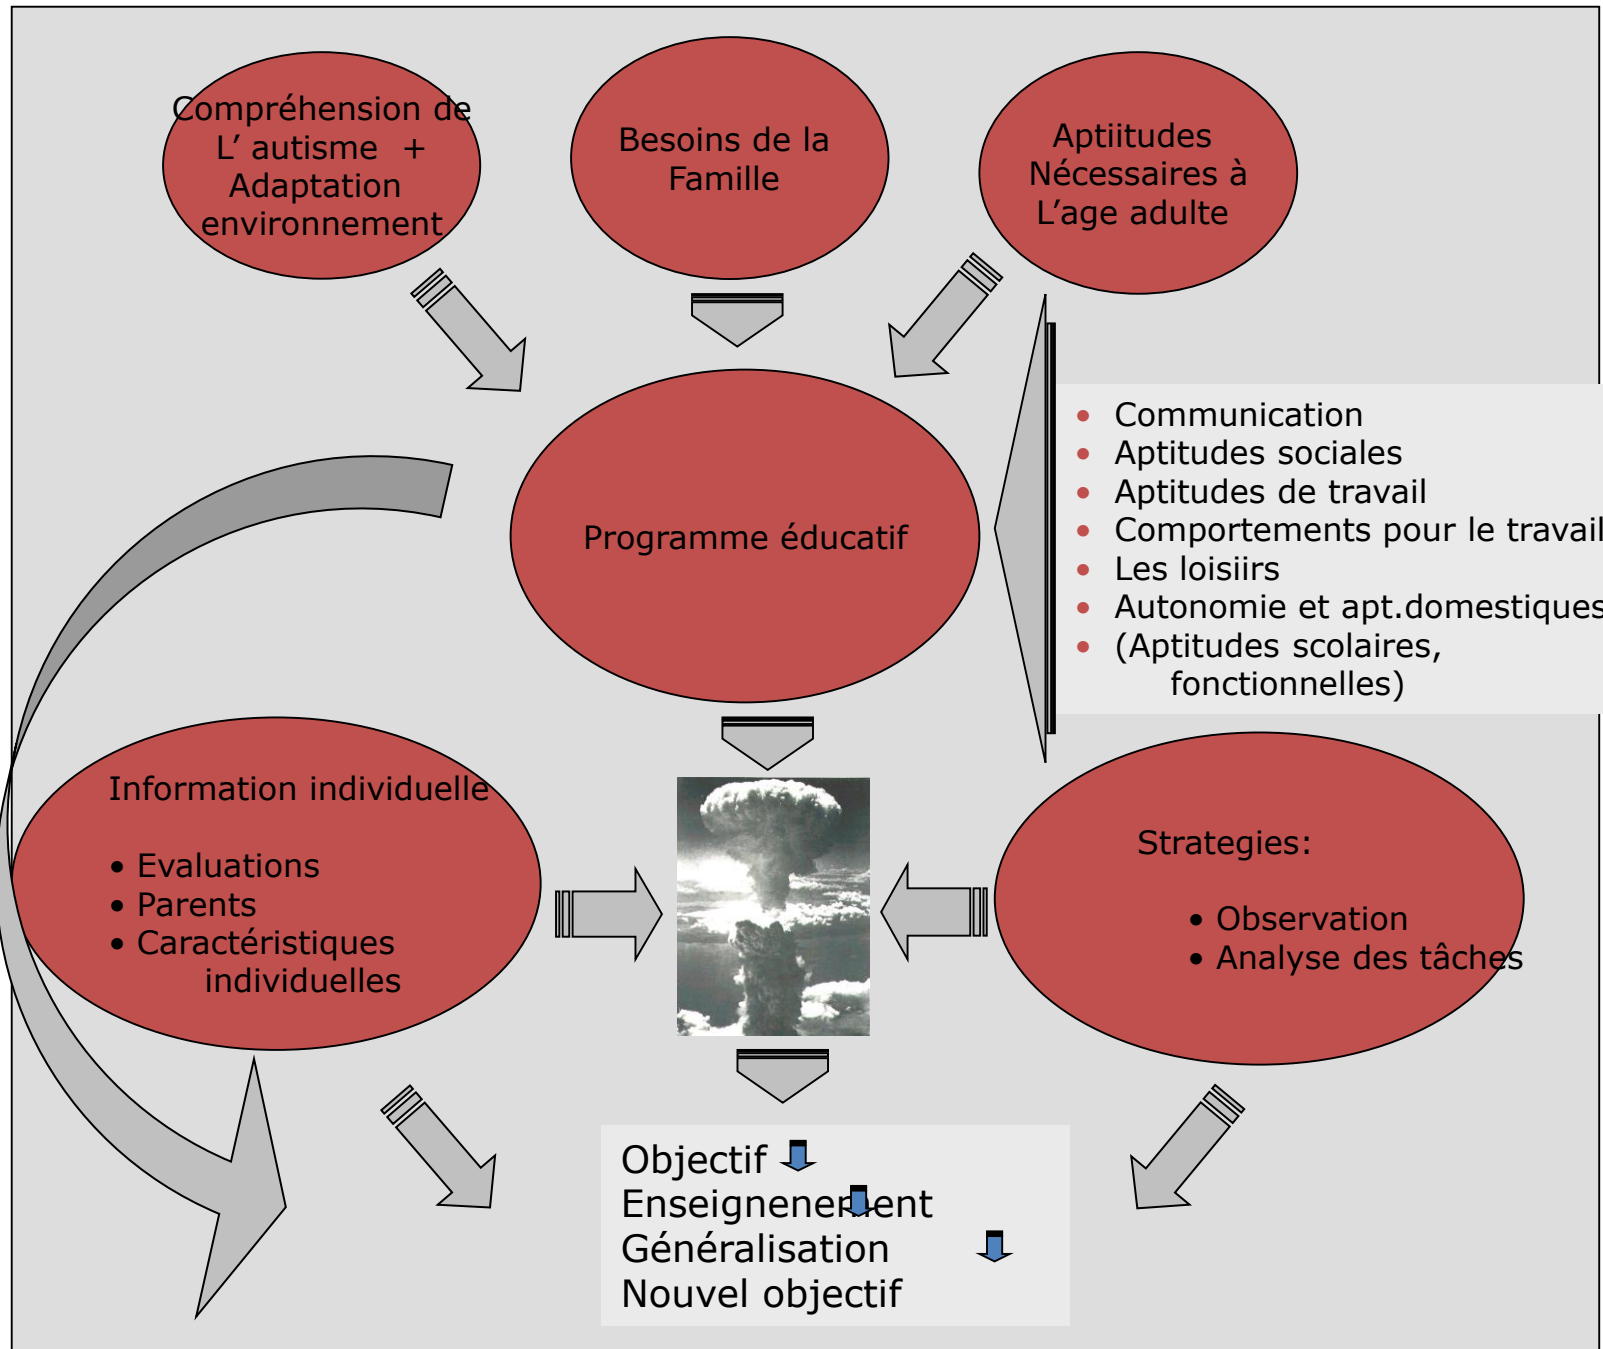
Compréhension de L' autisme + Adaptation environnement

Besoins de la Famille

Aptiitudes Nécessaires à L'age adulte

Programme éducatif

- Communication
- Aptitudes sociales
- Aptitudes de travail
- Comportements pour le travail
- Les loisiirs
- Autonomie et apt.domestiques
- (Aptitudes scolaires, fonctionnelles)

Information individuelle

- Evaluations
- Parents
- Caractéristiques individuelles

Strategies:

- Observation
- Analyse des tâches

Objectif
Enseignement
Généralisation
Nouvel objectif